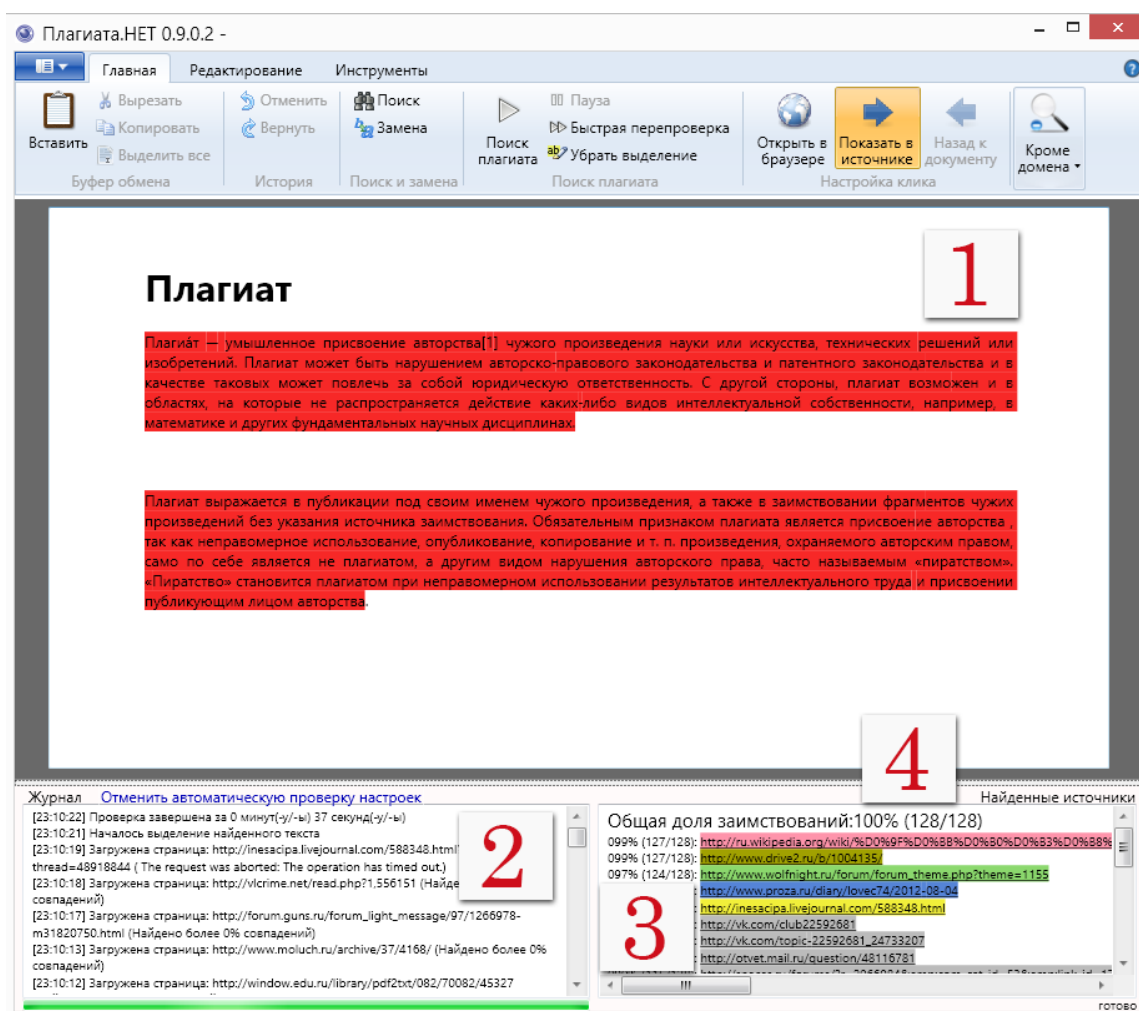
Плагиата.НЕТ 0.9.0.2 -

Главная Редактирование Инструменты

Вставить Вырезать Копировать Выделить все Буфер обмена
Отменить Вернуть История
Поиск Замена Поиск и замена
Поиск плагиата Пауза Быстрая перепроверка Убрать выделение Поиск плагиата
Открыть в браузере Показать в источнике Назад к документу Настройка клика
Кроме домена

1

Плагиат

Плагиа́т — умышленное присвоение авторства[1] чужого произведения науки или искусства, технических решений или изобретений. Плагиат может быть нарушением авторско-правового законодательства и патентного законодательства и в качестве таковых может повлечь за собой юридическую ответственность. С другой стороны, плагиат возможен и в областях, на которые не распространяется действие каких-либо видов интеллектуальной собственности, например, в математике и других фундаментальных научных дисциплинах.

Плагиат выражается в публикации под своим именем чужого произведения, а также в заимствовании фрагментов чужих произведений без указания источника заимствования. Обязательным признаком плагиата является присвоение авторства , так как неправомерное использование, опубликование, копирование и т. п. произведения, охраняемого авторским правом, само по себе является не плагиатом, а другим видом нарушения авторского права, часто называемым «пиратством». «Пиратство» становится плагиатом при неправомерном использовании результатов интеллектуального труда и присвоении публикующим лицом авторства.

4

Журнал Отменить автоматическую проверку настроек Найденные источники

[23:10:22] Проверка завершена за 0 минут(-у/-ы) 37 секунд(-у/-ы)
[23:10:21] Началось выделение найденного текста
[23:10:19] Загружена страница: http://inesacipa.livejournal.com/588348.html? thread=48918844 ( The request was aborted: The operation has timed out.)
[23:10:18] Загружена страница: http://vlcrime.net/read.php?1,556151 (Найде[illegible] совпадений)
[23:10:17] Загружена страница: http://forum.guns.ru/forum_light_message/97/1266978-m31820750.html (Найдено более 0% совпадений)
[23:10:13] Загружена страница: http://www.moluch.ru/archive/37/4168/ (Найдено более 0% совпадений)
[23:10:12] Загружена страница: http://window.edu.ru/library/pdf2txt/082/70082/45327

2

Общая доля заимствований:100% (128/128)
099% (127/128): http://ru.wikipedia.org/wiki/%D0%9F%D0%BB%D0%B0%D0%B3%D0%B8%
099% (127/128): http://www.drive2.ru/b/1004135/
097% (124/128): http://www.wolfnight.ru/forum/forum_theme.php?theme=1155
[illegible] http://www.proza.ru/diary/lovec74/2012-08-04
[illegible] http://inesacipa.livejournal.com/588348.html
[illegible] http://vk.com/club22592681
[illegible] http://vk.com/topic-22592681_24733207
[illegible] http://otvet.mail.ru/question/48116781

3

готово